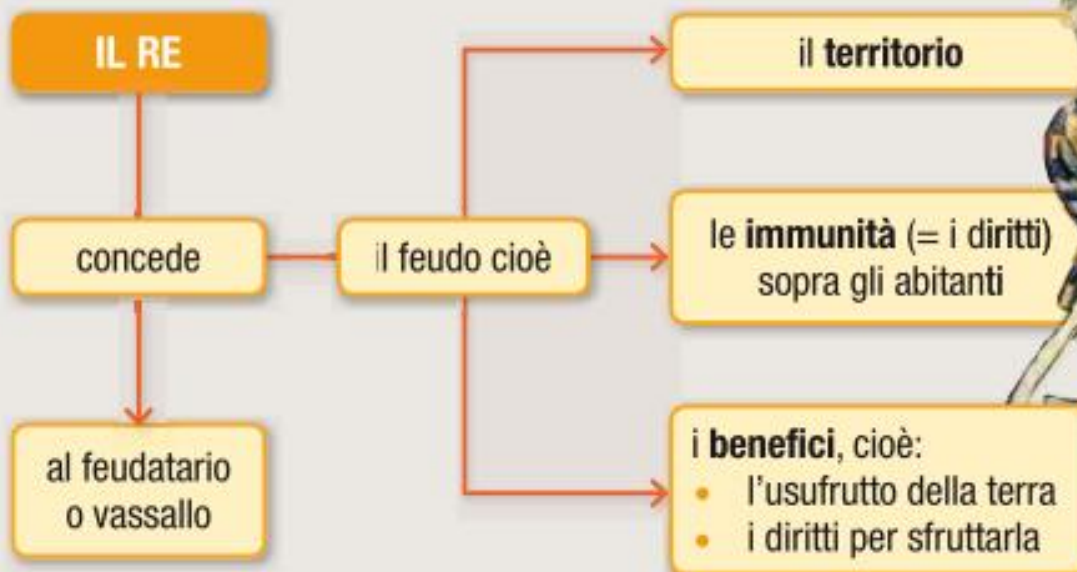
IL RE

concede

al feudatario o vassallo

il feudo cioè

il **territorio**

le **immunità** (= i diritti) sopra gli abitanti

i **benefici**, cioè:
- l'usufrutto della terra
- i diritti per sfruttarla